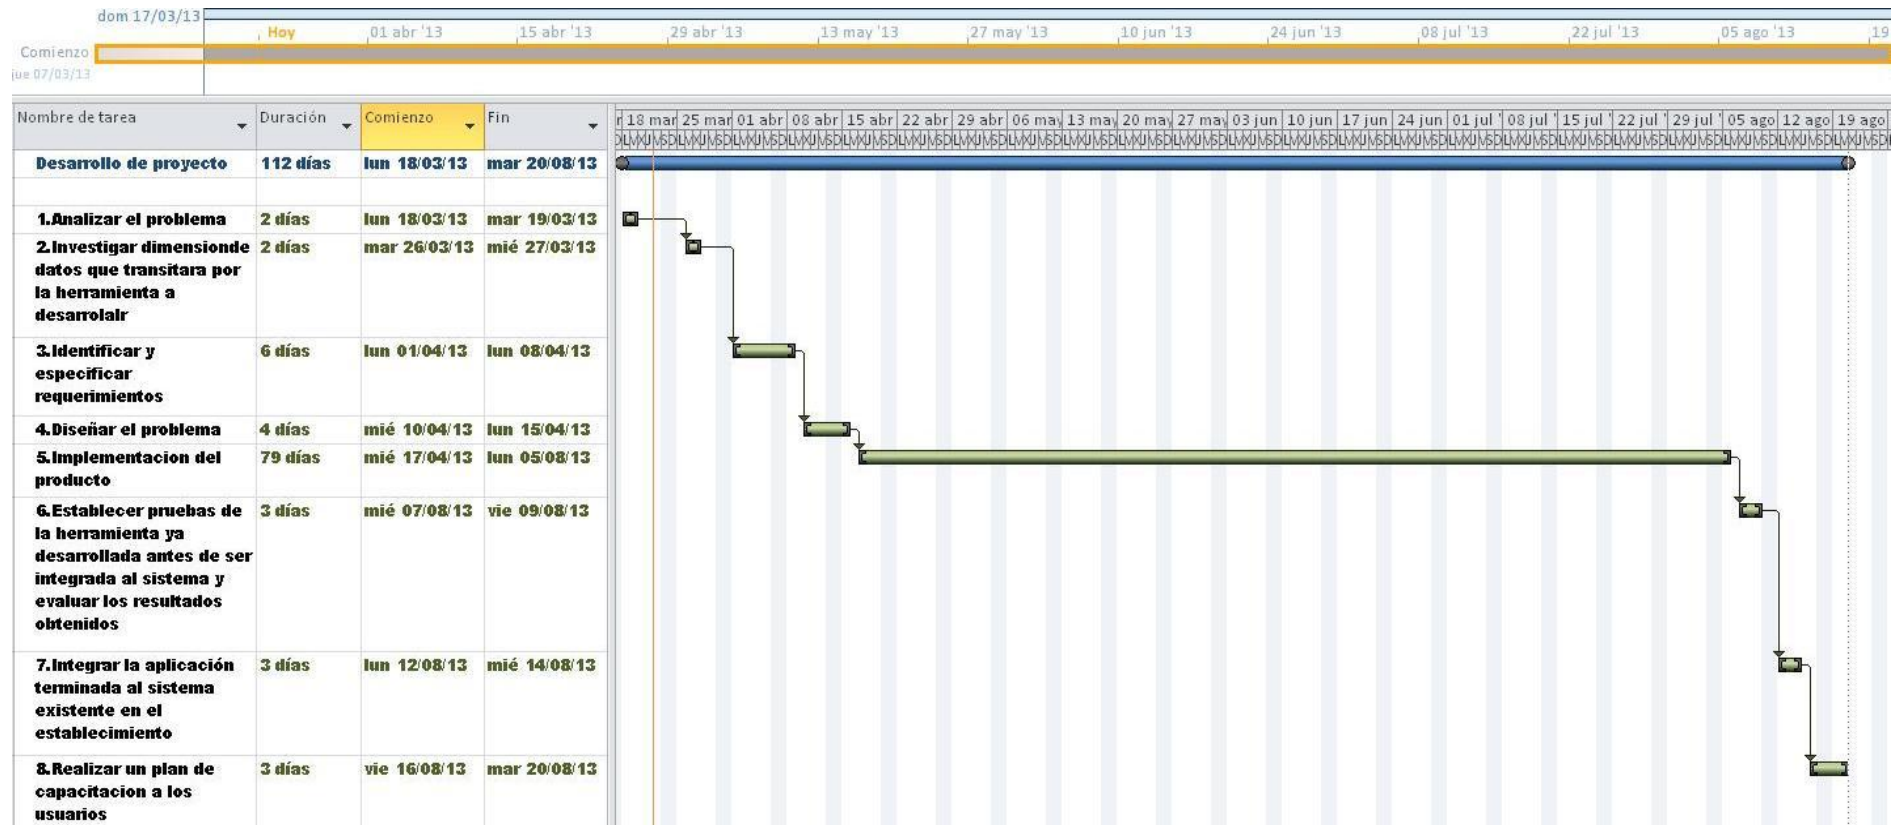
dom 17/03/13

Hoy | 01 abr '13 | 15 abr '13 | 29 abr '13 | 13 may '13 | 27 may '13 | 10 jun '13 | 24 jun '13 | 08 jul '13 | 22 jul '13 | 05 ago '13 | 19

Comienzo
jue 07/03/13

| Nombre de tarea | Duración | Comienzo | Fin |
|---|---|---|---|
| Desarrollo de proyecto | 112 días | lun 18/03/13 | mar 20/08/13 |
| | | | |
| 1.Analizar el problema | 2 días | lun 18/03/13 | mar 19/03/13 |
| 2.Investigar dimensionde datos que transitara por la herramienta a desarrolalr | 2 días | mar 26/03/13 | mié 27/03/13 |
| 3.Identificar y especificar requerimientos | 6 días | lun 01/04/13 | lun 08/04/13 |
| 4.Diseñar el problema | 4 días | mié 10/04/13 | lun 15/04/13 |
| 5.Implementacion del producto | 79 días | mié 17/04/13 | lun 05/08/13 |
| 6.Establecer pruebas de la herramienta ya desarrollada antes de ser integrada al sistema y evaluar los resultados obtenidos | 3 días | mié 07/08/13 | vie 09/08/13 |
| 7.Integrar la aplicación terminada al sistema existente en el establecimiento | 3 días | lun 12/08/13 | mié 14/08/13 |
| 8.Realizar un plan de capacitacion a los usuarios | 3 días | vie 16/08/13 | mar 20/08/13 |

18 mar | 25 mar | 01 abr | 08 abr | 15 abr | 22 abr | 29 abr | 06 may | 13 may | 20 may | 27 may | 03 jun | 10 jun | 17 jun | 24 jun | 01 jul | 08 jul | 15 jul | 22 jul | 29 jul | 05 ago | 12 ago | 19 ago